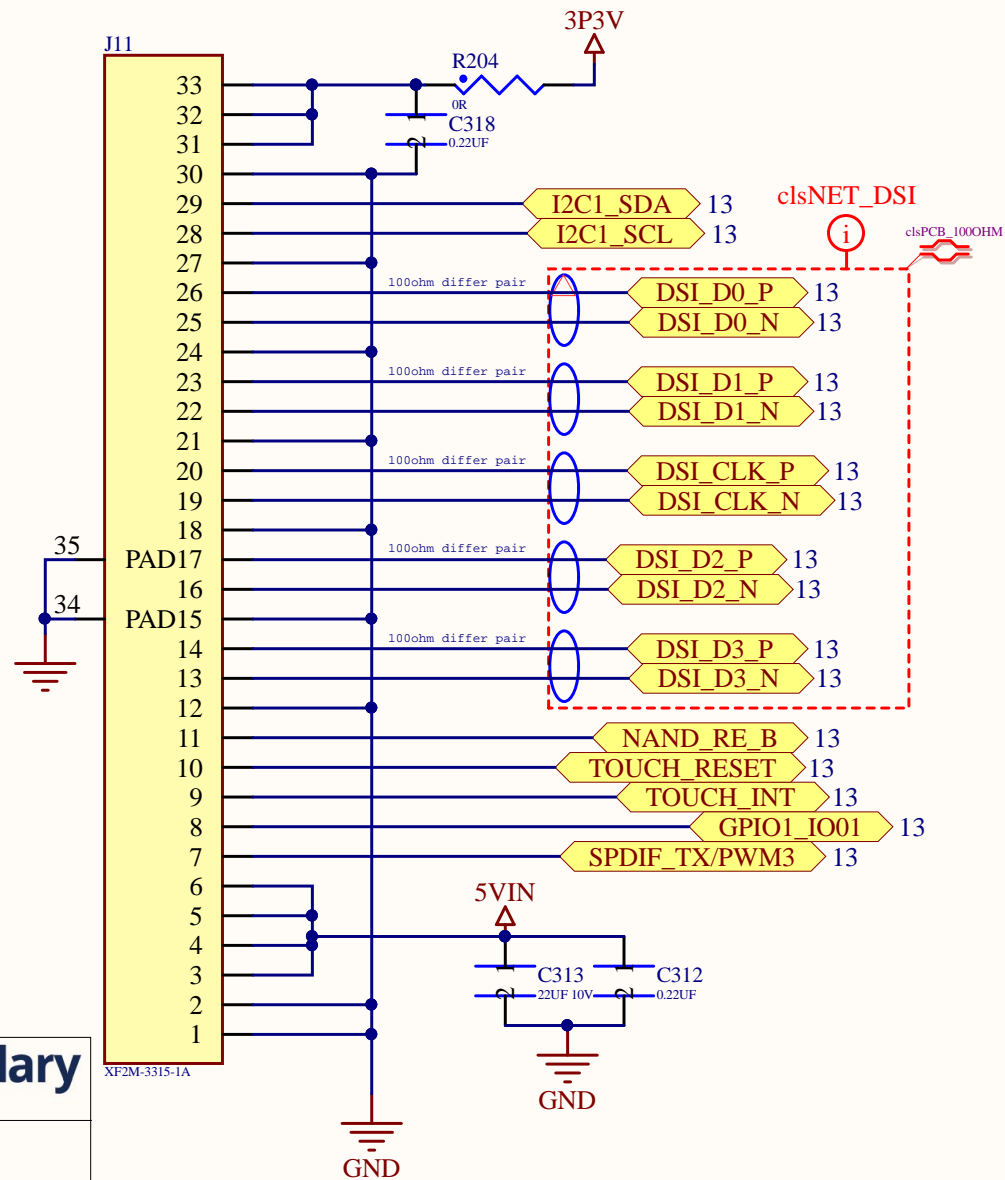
J11
3P3V
R204
0R
C318
0.22UF
33
32
31
30
29
28
27
26
25
24
23
22
21
20
19
18
35
PAD17
16
34
PAD15
14
13
12
11
10
9
8
7
6
5
4
3
2
1
XF2M-3315-1A
I2C1_SDA 13
I2C1_SCL 13
clsNET_DSI
i
clsPCB_100OHM
100ohm differ pair
DSI_D0_P 13
DSI_D0_N 13
100ohm differ pair
DSI_D1_P 13
DSI_D1_N 13
100ohm differ pair
DSI_CLK_P 13
DSI_CLK_N 13
100ohm differ pair
DSI_D2_P 13
DSI_D2_N 13
100ohm differ pair
DSI_D3_P 13
DSI_D3_N 13
NAND_RE_B 13
TOUCH_RESET 13
TOUCH_INT 13
GPIO1_IO01 13
SPDIF_TX/PWM3 13
5VIN
C313
22UF 10V
C312
0.22UF
GND
GND
lary